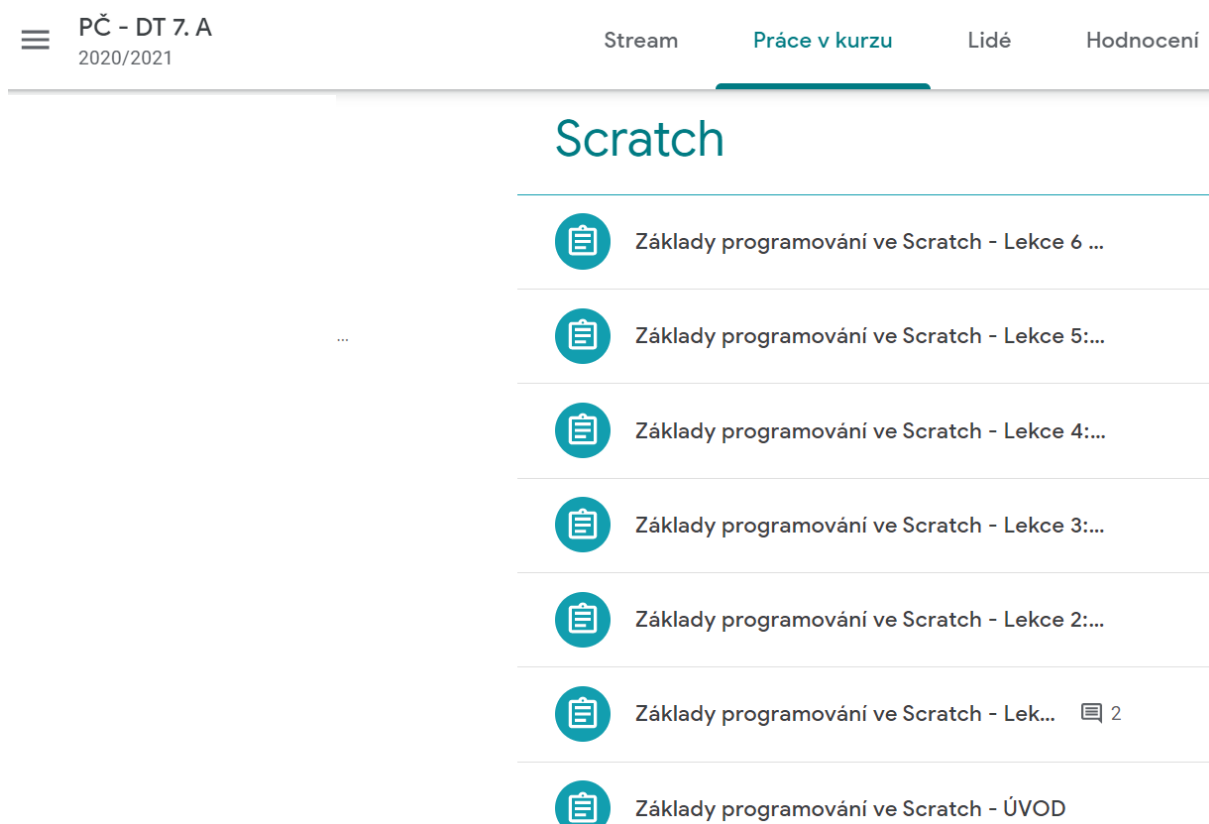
PČ - DT 7. A
2020/2021

Stream Práce v kurzu Lidé Hodnocení

...

Scratch

Základy programování ve Scratch - Lekce 6 ...

Základy programování ve Scratch - Lekce 5:...

Základy programování ve Scratch - Lekce 4:...

Základy programování ve Scratch - Lekce 3:...

Základy programování ve Scratch - Lekce 2:...

Základy programování ve Scratch - Lek... 2

Základy programování ve Scratch - ÚVOD